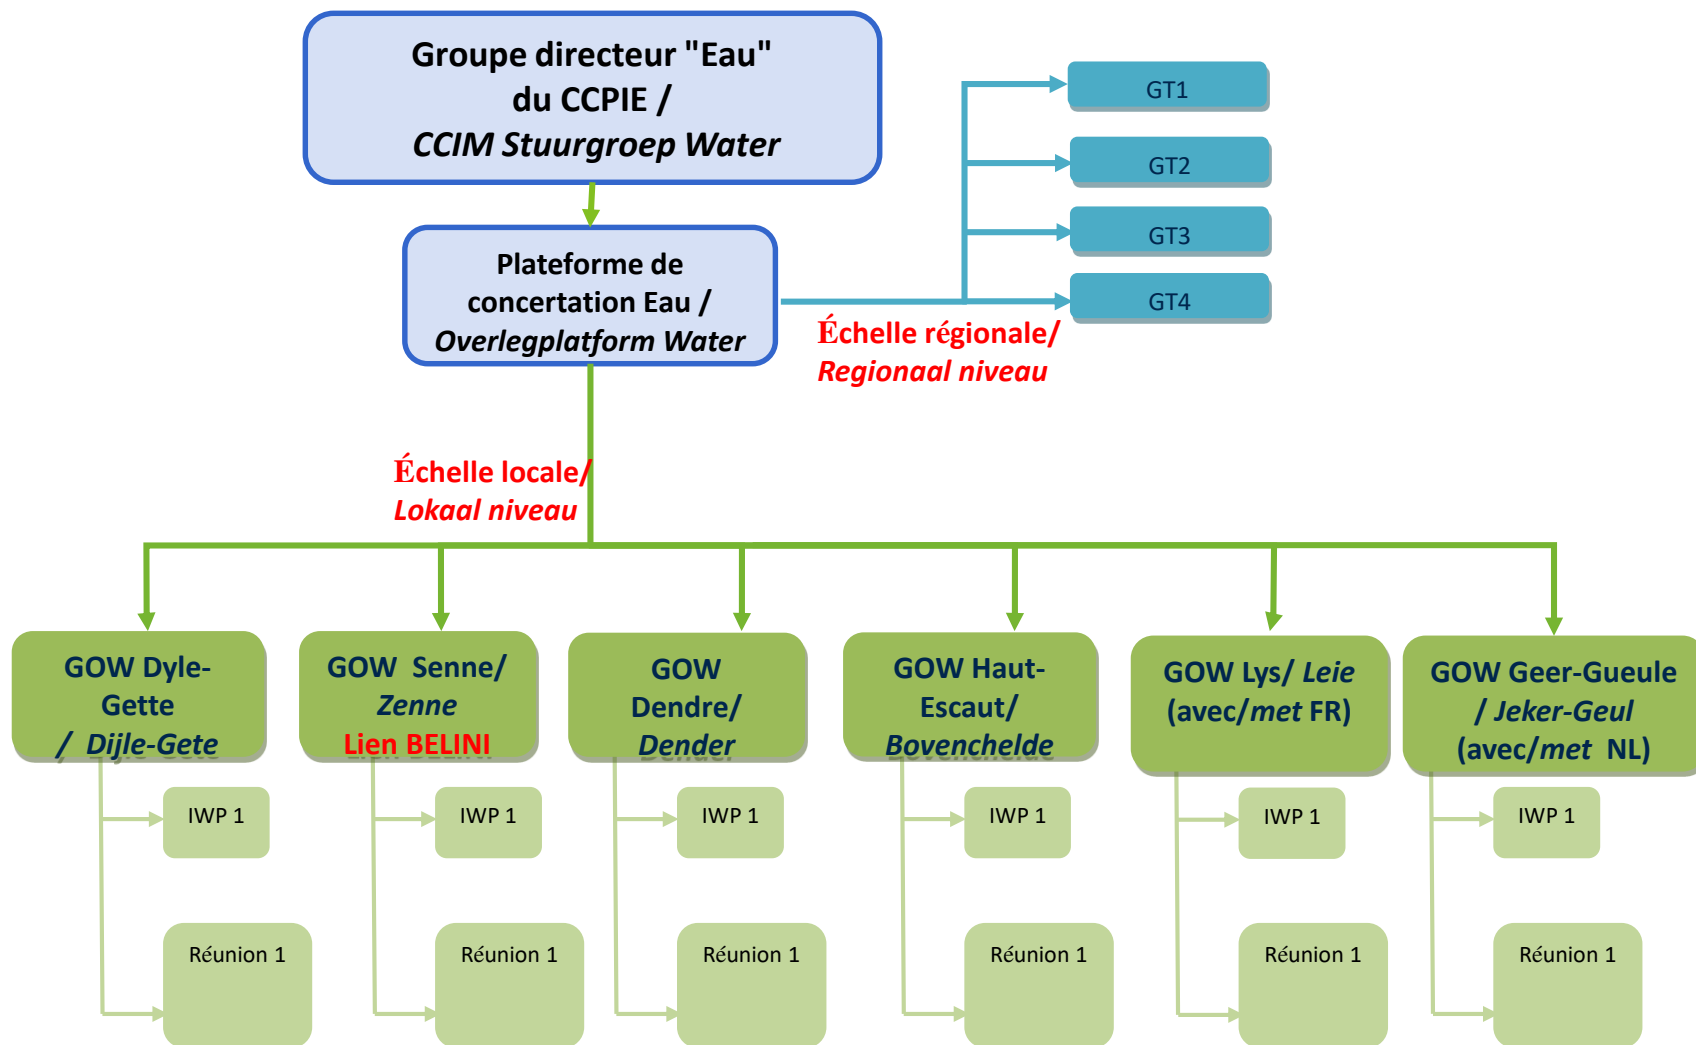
Groupe directeur "Eau" du CCPIE / CCIM Stuurgroep Water

Plateforme de concertation Eau / Overlegplatform Water

GT1

GT2

GT3

GT4

Échelle régionale/ Regionaal niveau

Échelle locale/ Lokaal niveau

GOW Dyle-Gette / Dijle-Gete

IWP 1

Réunion 1

GOW Senne/ Zenne
Lien BELINI

IWP 1

Réunion 1

GOW Dendre/ Dender

IWP 1

Réunion 1

GOW Haut-Escaut/ Bovenchelde

IWP 1

Réunion 1

GOW Lys/ Leie (avec/met FR)

IWP 1

Réunion 1

GOW Geer-Gueule / Jeker-Geul (avec/met NL)

IWP 1

Réunion 1